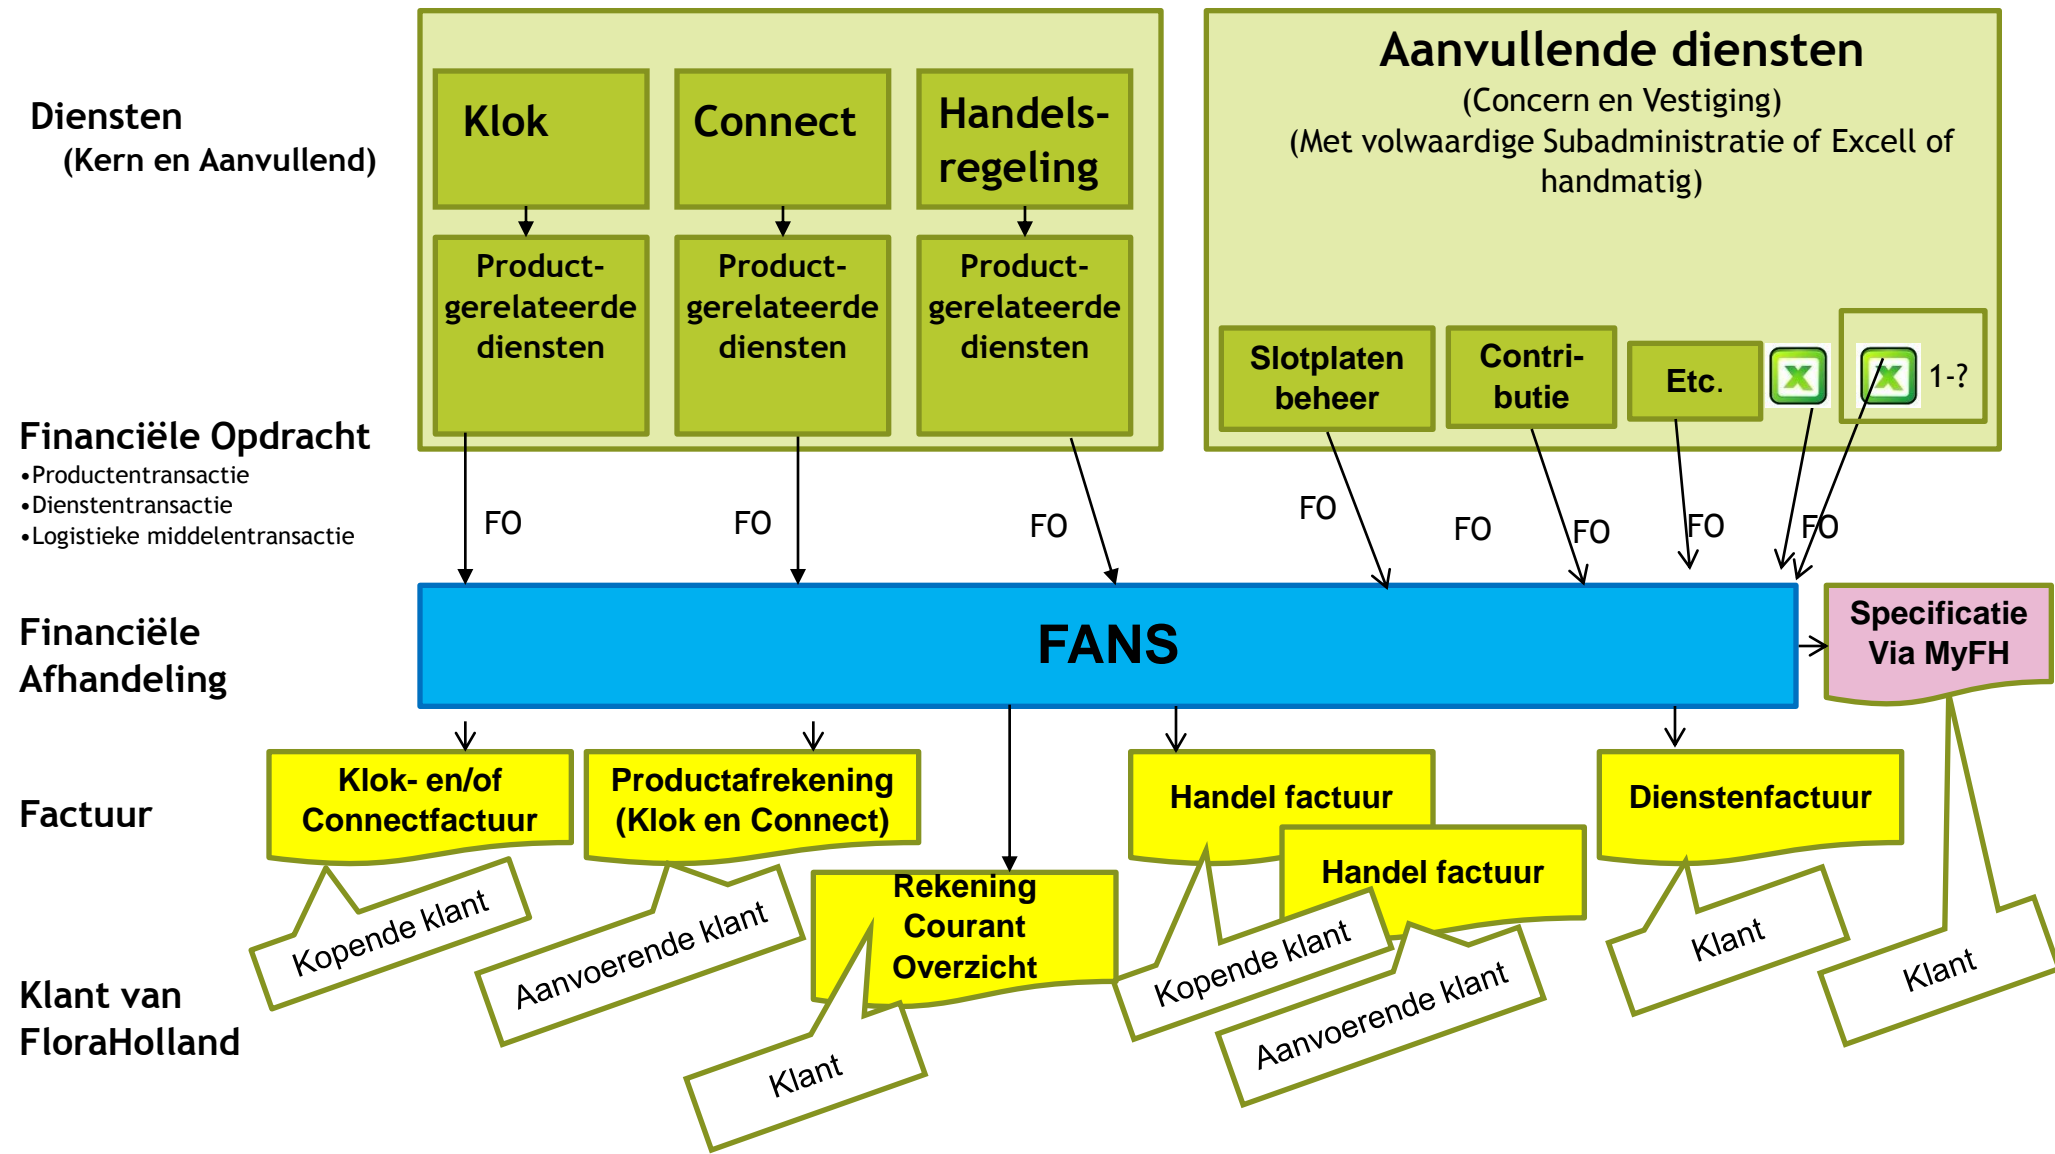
Diensten
(Kern en Aanvullend)

Klok

Connect

Handelsregeling

Productgerelateerde diensten

Productgerelateerde diensten

Productgerelateerde diensten

Aanvullende diensten
(Concern en Vestiging)
(Met volwaardige Subadministratie of Excell of handmatig)

Slotplaten beheer

Contributie

Etc.

1-?

Financiële Opdracht
•Productentransactie
•Dienstentransactie
•Logistieke middelentransactie

FO

FO

FO

FO

FO

FO

FO

FO

Financiële Afhandeling

FANS

Specificatie Via MyFH

Factuur

Klok- en/of Connectfactuur

Productafrekening (Klok en Connect)

Rekening Courant Overzicht

Handel factuur

Handel factuur

Dienstenfactuur

Klant van FloraHolland

Kopende klant

Aanvoerende klant

Klant

Kopende klant

Aanvoerende klant

Klant

Klant